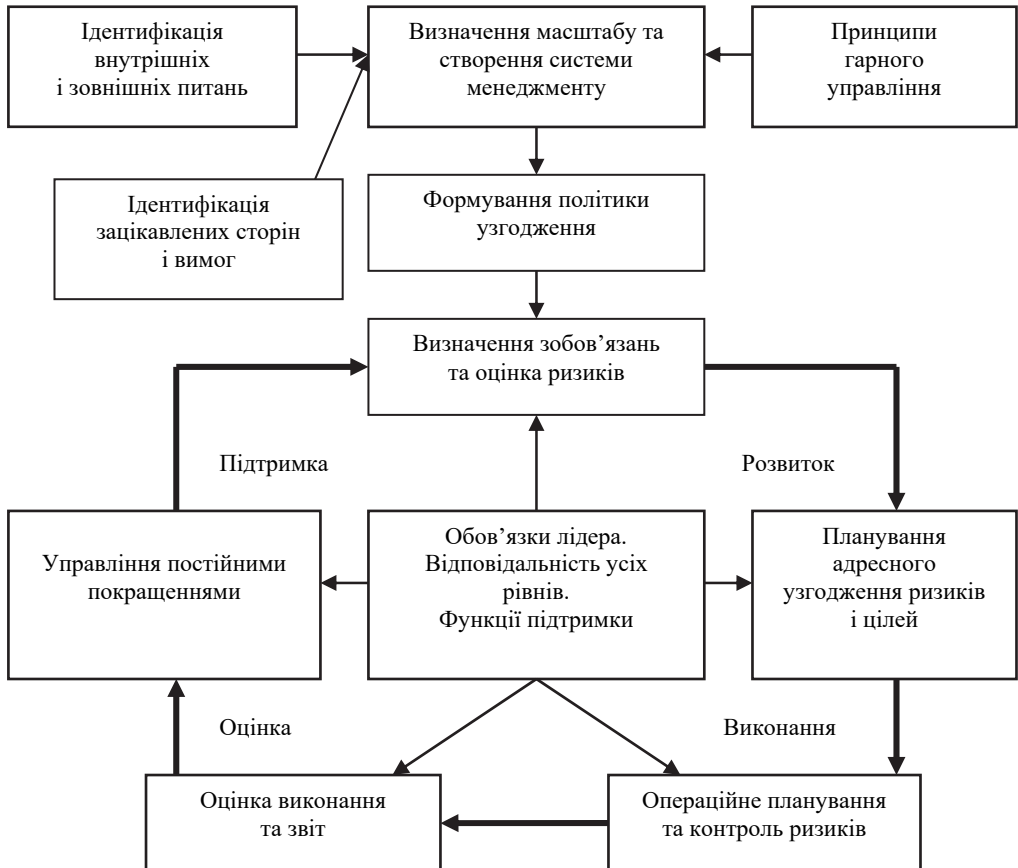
Ідентифікація внутрішніх і зовнішніх питань

Визначення масштабу та створення системи менеджменту

Принципи гарного управління

Ідентифікація зацікавлених сторін і вимог

Формування політики узгодження

Визначення зобов’язань та оцінка ризиків

Підтримка

Розвиток

Управління постійними покращеннями

Обов’язки лідера. Відповідальність усіх рівнів. Функції підтримки

Планування адресного узгодження ризиків і цілей

Оцінка

Виконання

Оцінка виконання та звіт

Операційне планування та контроль ризиків